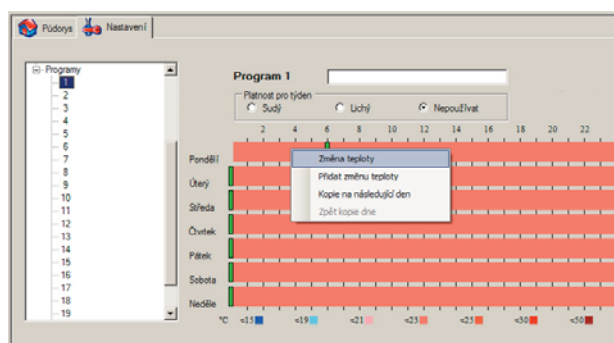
Půdorys Nastavení

Programy
1
2
3
4
5
6
7
8
9
10
11
12
13
14
15
16
17
18
19

Program 1

Platnost pro týden
Sudý
Lichý
Nepoužívat

2 4 6 8 10 12 14 16 18 20 22

Pondělí
Úterý
Středa
Čtvrtek
Pátek
Sobota
Neděle

Změna teploty
Přidat změnu teploty
Kopie na následující den
Zpět kopie dne

°C <15 <19 <21 <23 <25 <30 <50